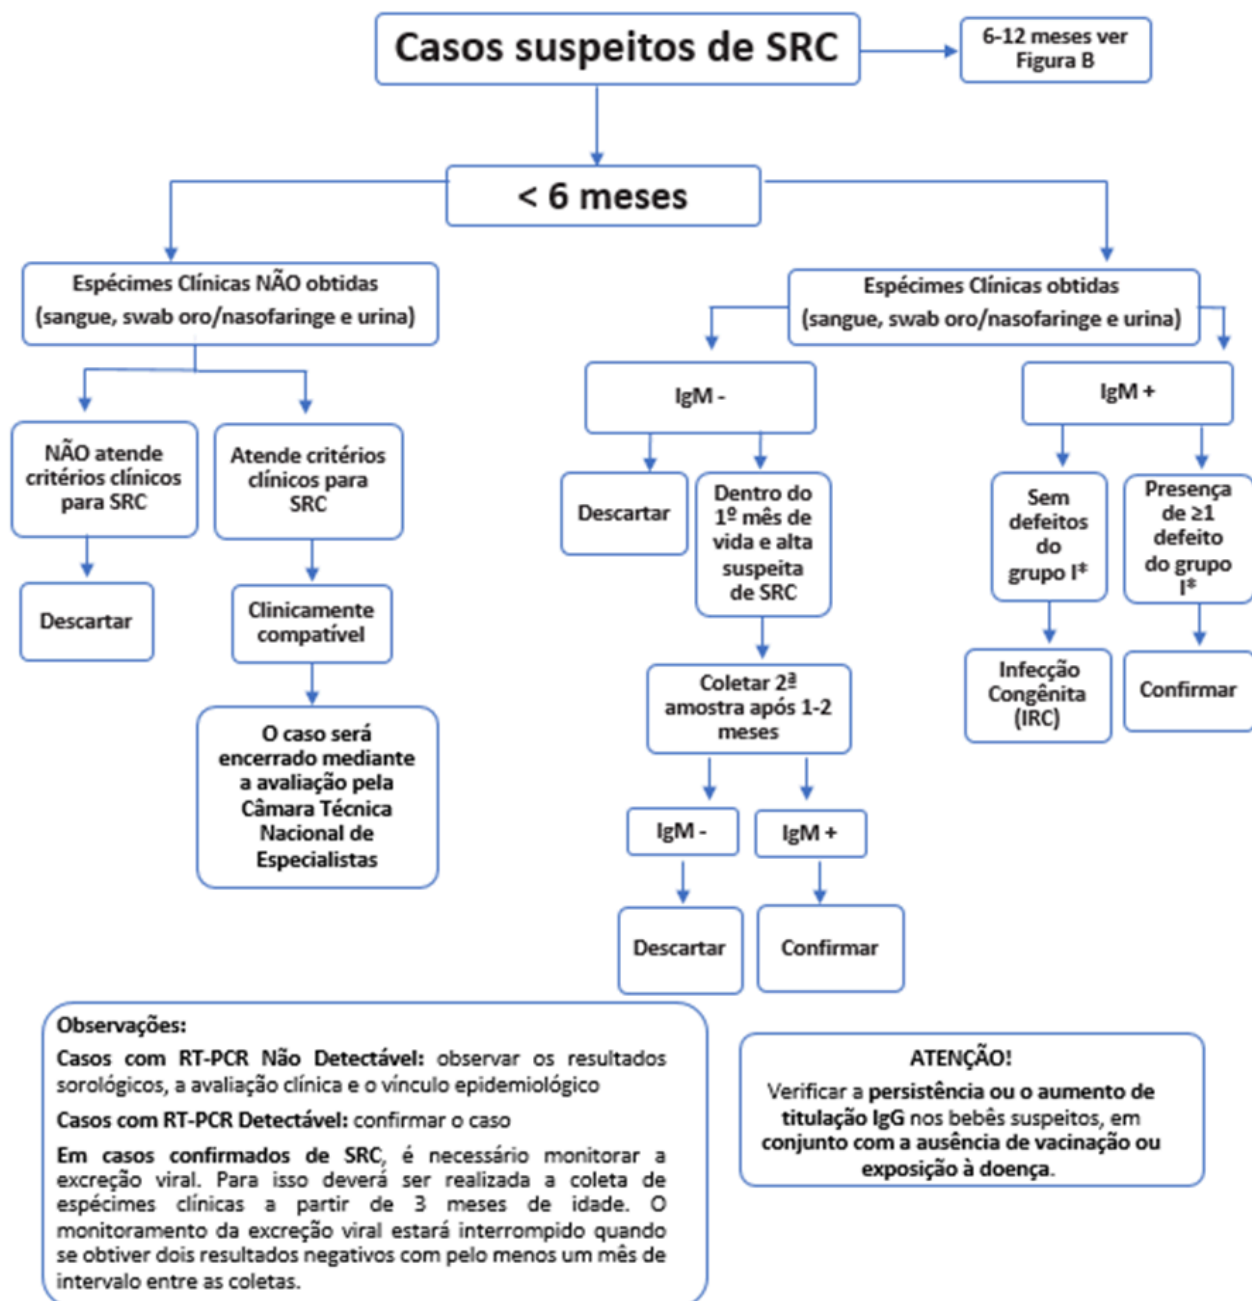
Casos suspeitos de SRC

6-12 meses ver Figura B

< 6 meses

Espécimes Clínicas NÃO obtidas (sangue, swab oro/nasofaringe e urina)

NÃO atende critérios clínicos para SRC

Descartar

Atende critérios clínicos para SRC

Clinicamente compatível

O caso será encerrado mediante a avaliação pela Câmara Técnica Nacional de Especialistas

Espécimes Clínicas obtidas (sangue, swab oro/nasofaringe e urina)

IgM -

Descartar

Dentro do 1º mês de vida e alta suspeita de SRC

Coletar 2ª amostra após 1-2 meses

IgM -

IgM +

Descartar

Confirmar

IgM +

Sem defeitos do grupo I*

Infecção Congênita (IRC)

Presença de ≥1 defeito do grupo I*

Confirmar

Observações:

Casos com RT-PCR Não Detectável: observar os resultados sorológicos, a avaliação clínica e o vínculo epidemiológico

Casos com RT-PCR Detectável: confirmar o caso

Em casos confirmados de SRC, é necessário monitorar a excreção viral. Para isso deverá ser realizada a coleta de espécimes clínicas a partir de 3 meses de idade. O monitoramento da excreção viral estará interrompido quando se obtiver dois resultados negativos com pelo menos um mês de intervalo entre as coletas.

ATENÇÃO!

Verificar a persistência ou o aumento de titulação IgG nos bebês suspeitos, em conjunto com a ausência de vacinação ou exposição à doença.